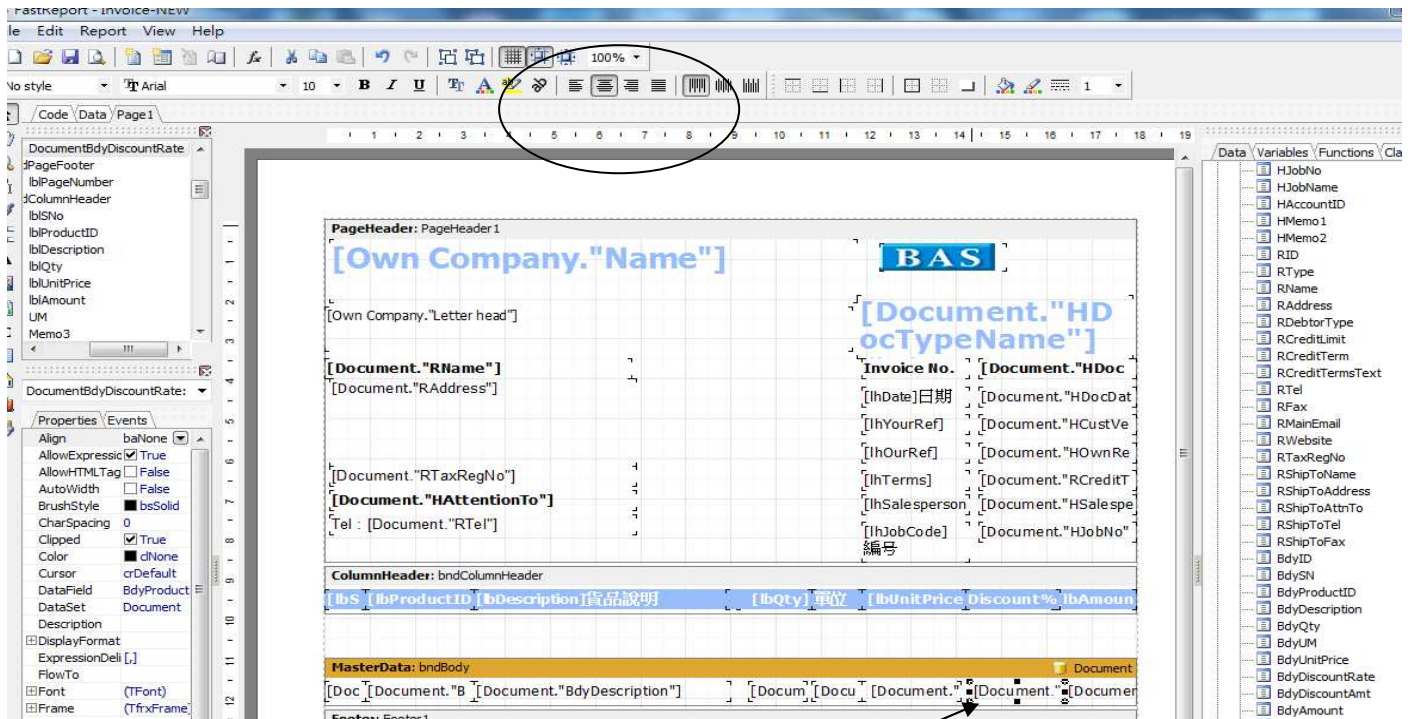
FastReport - Invoice-NEW

le Edit Report View Help

100%

No style Arial 10 B I U 1

Code Data Page1

DocumentBdyDiscountRate
dPageFooter
lblPageNumber
dColumnHeader
lblSNo
lblProductID
lblDescription
lblQty
lblUnitPrice
lblAmount
UM
Memo3

DocumentBdyDiscountRate:

Properties Events

| | |
|---|---|
| Align | baNone |
| AllowExpressic | True |
| AllowHTMLTag | False |
| AutoWidth | False |
| BrushStyle | bsSolid |
| CharSpacing | 0 |
| Clipped | True |
| Color | clNone |
| Cursor | crDefault |
| DataField | BdyProduct |
| DataSet | Document |
| Description | |
| DisplayFormat | |
| ExpressionDeli | [,] |
| FlowTo | |
| Font | (TFont) |
| Frame | (TfrxFrame) |

PageHeader: PageHeader1

[Own Company."Name"]

BAS

[Own Company."Letter head"]

[Document."HDocTypeName"]

[Document."RName"]
[Document."RAddress"]

Invoice No. [Document."HDoc
[lhDate]日期 [Document."HDocDat
[lhYourRef] [Document."HCustVe
[lhOurRef] [Document."HOwnRe
[lhTerms] [Document."RCreditT
[lhSalesperson [Document."HSalespe
[lhJobCode]編号 [Document."HJobNo"

[Document."RTaxRegNo"]
[Document."HAttentionTo"]
Tel : [Document."RTel"]

ColumnHeader: bndColumnHeader

[lbS [lbProductID [lbDescription]貨品說明 [lbQty]單位 [lbUnitPrice Discount% lbAmoun

MasterData: bndBody Document

[Doc [Document."B [Document."BdyDescription"] [Docum [Docu [Document." [Document." [Documer

Footer: Footer1

Data Variables Functions Cla

HJobNo
HJobName
HAccountID
HMemo1
HMemo2
RID
RType
RName
RAddress
RDebtorType
RCreditLimit
RCreditTerm
RCreditTermsText
RTel
RFax
RMainEmail
RWebsite
RTaxRegNo
RShipToName
RShipToAddress
RShipToAttnTo
RShipToTel
RShipToFax
BdyID
BdySN
BdyProductID
BdyDescription
BdyQty
BdyUM
BdyUnitPrice
BdyDiscountRate
BdyDiscountAmt
BdyAmount